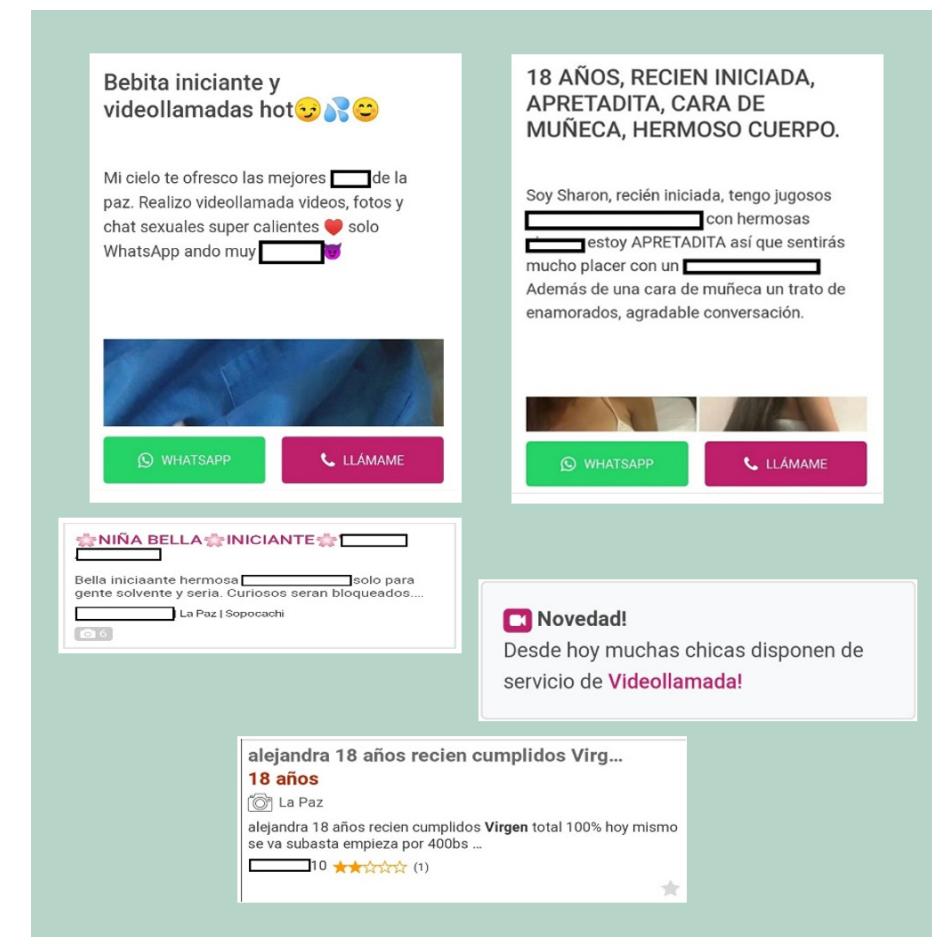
Bebita iniciante y videollamadas hot😏💦😊

Mi cielo te ofresco las mejores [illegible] de la paz. Realizo videollamada videos, fotos y chat sexuales super calientes ❤️ solo WhatsApp ando muy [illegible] 😈

WHATSAPP
LLÁMAME

18 AÑOS, RECIEN INICIADA, APRETADITA, CARA DE MUÑECA, HERMOSO CUERPO.

Soy Sharon, recién iniciada, tengo jugosos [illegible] con hermosas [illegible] estoy APRETADITA así que sentirás mucho placer con un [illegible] Además de una cara de muñeca un trato de enamorados, agradable conversación.

WHATSAPP
LLÁMAME

🌸NIÑA BELLA🌸INICIANTE🌸 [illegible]

Bella iniciaante hermosa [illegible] solo para gente solvente y seria. Curiosos seran bloqueados....

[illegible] La Paz | Sopocachi

6

Novedad!
Desde hoy muchas chicas disponen de servicio de Videollamada!

alejandra 18 años recien cumplidos Virg...
18 años
La Paz
alejandra 18 años recien cumplidos Virgen total 100% hoy mismo se va subasta empieza por 400bs ...
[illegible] 10 (1)